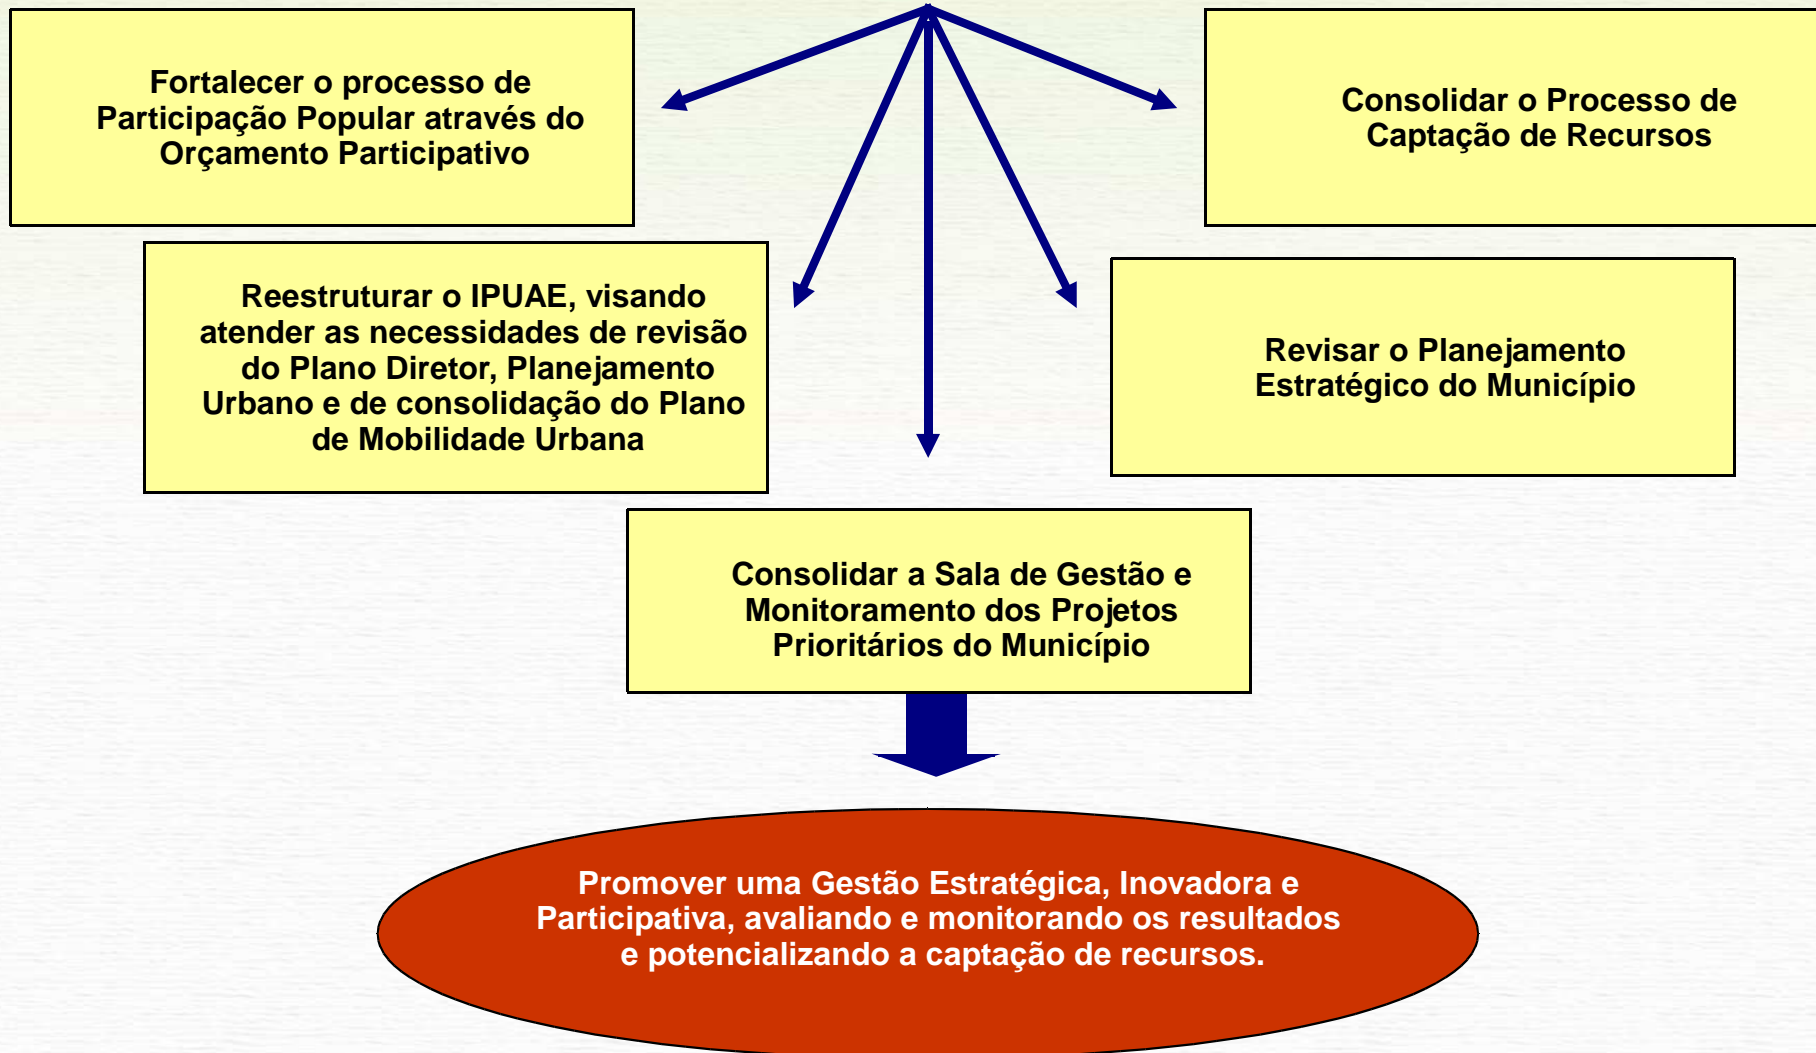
Fortalecer o processo de Participação Popular através do Orçamento Participativo

Consolidar o Processo de Captação de Recursos

Reestruturar o IPUAE, visando atender as necessidades de revisão do Plano Diretor, Planejamento Urbano e de consolidação do Plano de Mobilidade Urbana

Revisar o Planejamento Estratégico do Município

Consolidar a Sala de Gestão e Monitoramento dos Projetos Prioritários do Município

Promover uma Gestão Estratégica, Inovadora e Participativa, avaliando e monitorando os resultados e potencializando a captação de recursos.